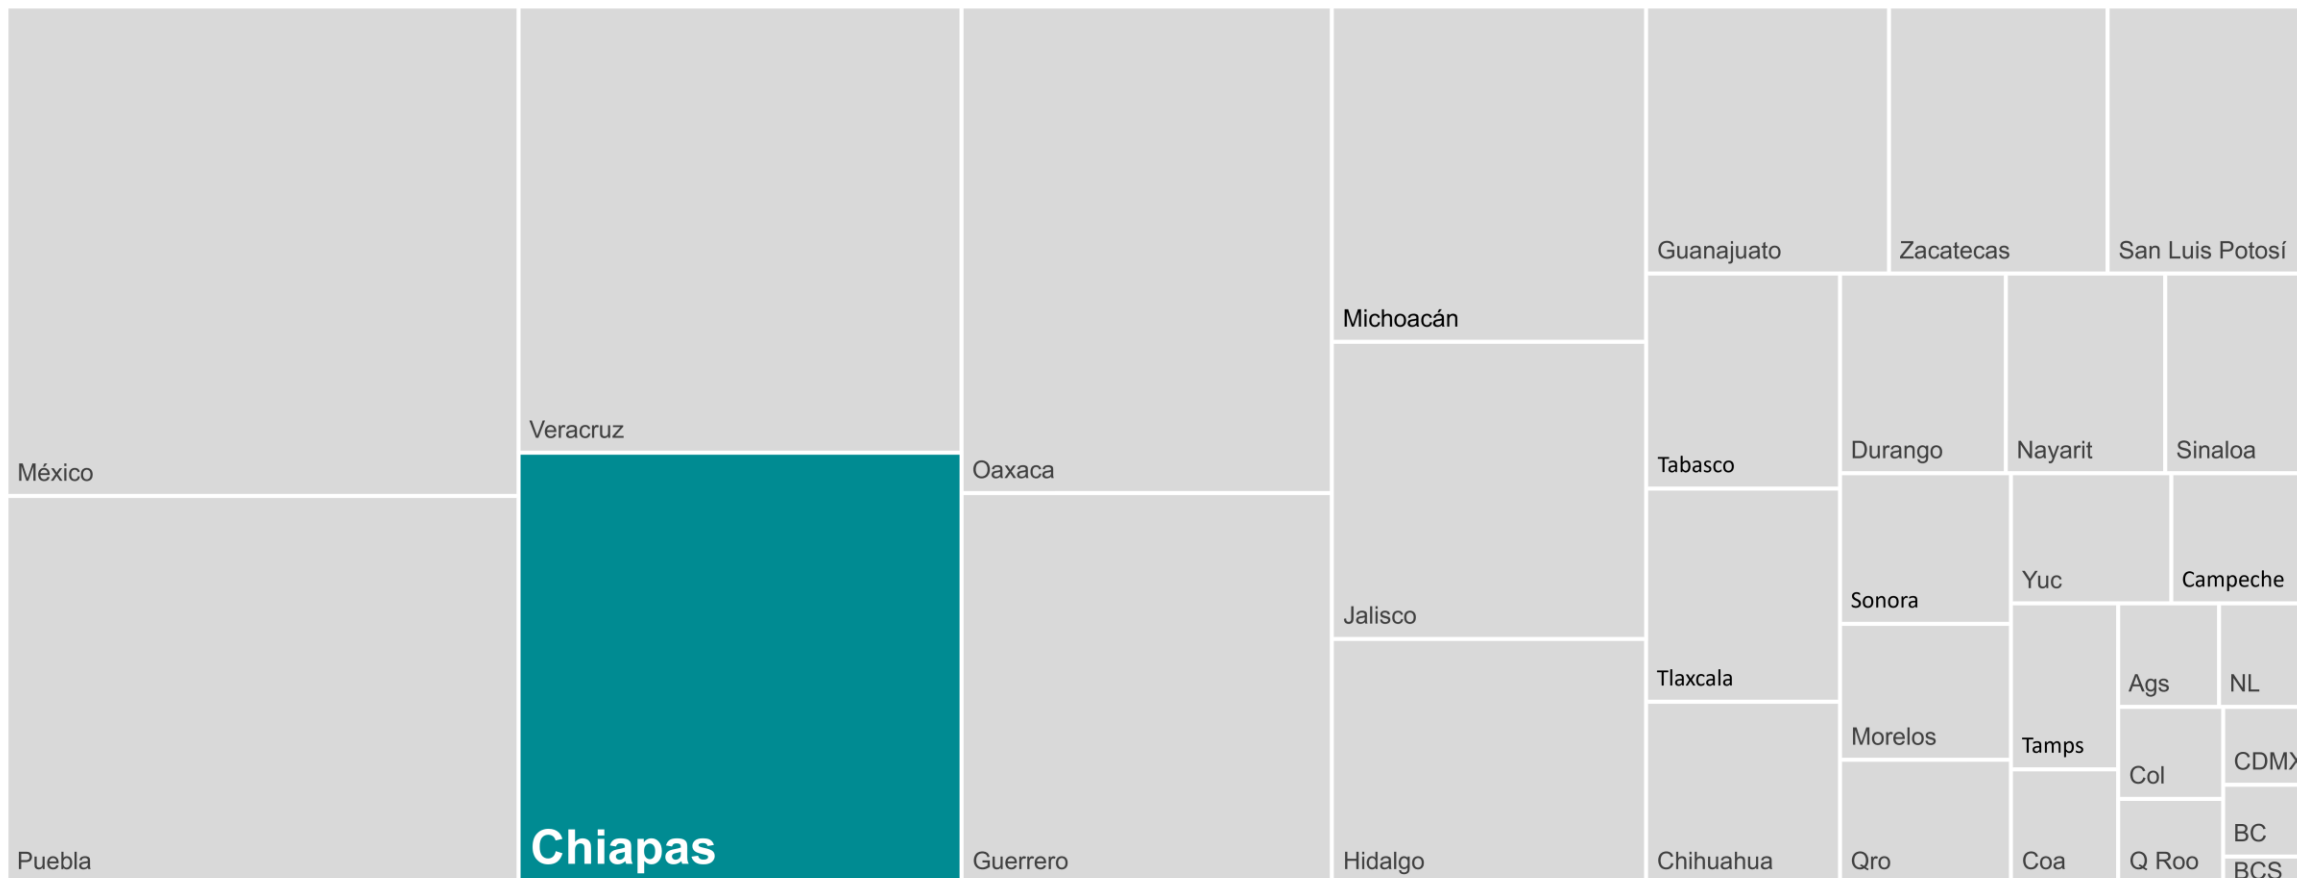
México

Puebla

Veracruz

Chiapas

Oaxaca

Guerrero

Michoacán

Jalisco

Hidalgo

Guanajuato

Zacatecas

San Luis Potosí

Tabasco

Durango

Nayarit

Sinaloa

Tlaxcala

Sonora

Yuc

Campeche

Chihuahua

Morelos

Qro

Tamps

Coa

Ags

NL

Col

CDMX

Q Roo

BC

BCS